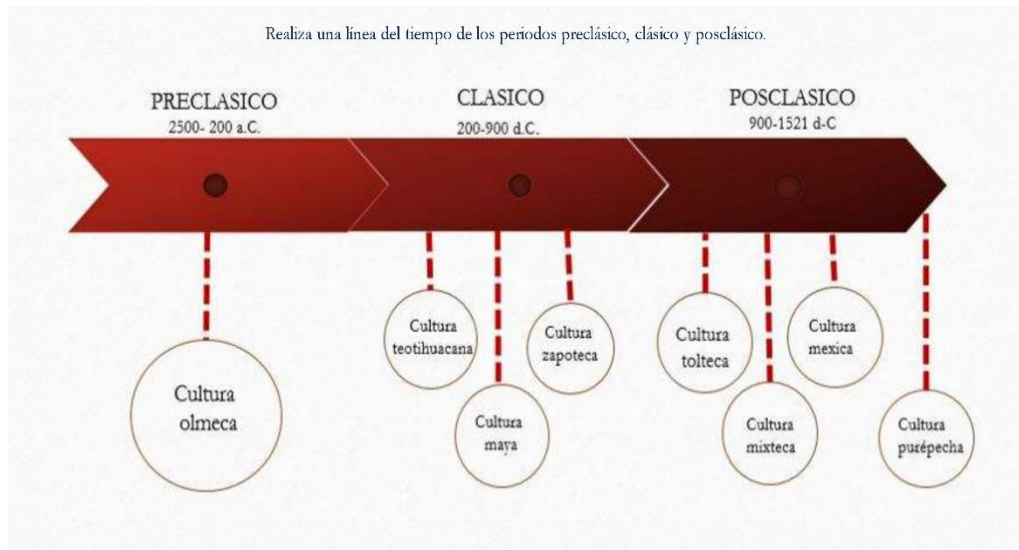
Realiza una línea del tiempo de los periodos preclásico, clásico y posclásico.

PRECLASICO
2500- 200 a.C.

CLASICO
200-900 d.C.

POSCLASICO
900-1521 d-C

Cultura olmeca

Cultura teotihuacana

Cultura maya

Cultura zapoteca

Cultura tolteca

Cultura mixteca

Cultura mexica

Cultura purépecha